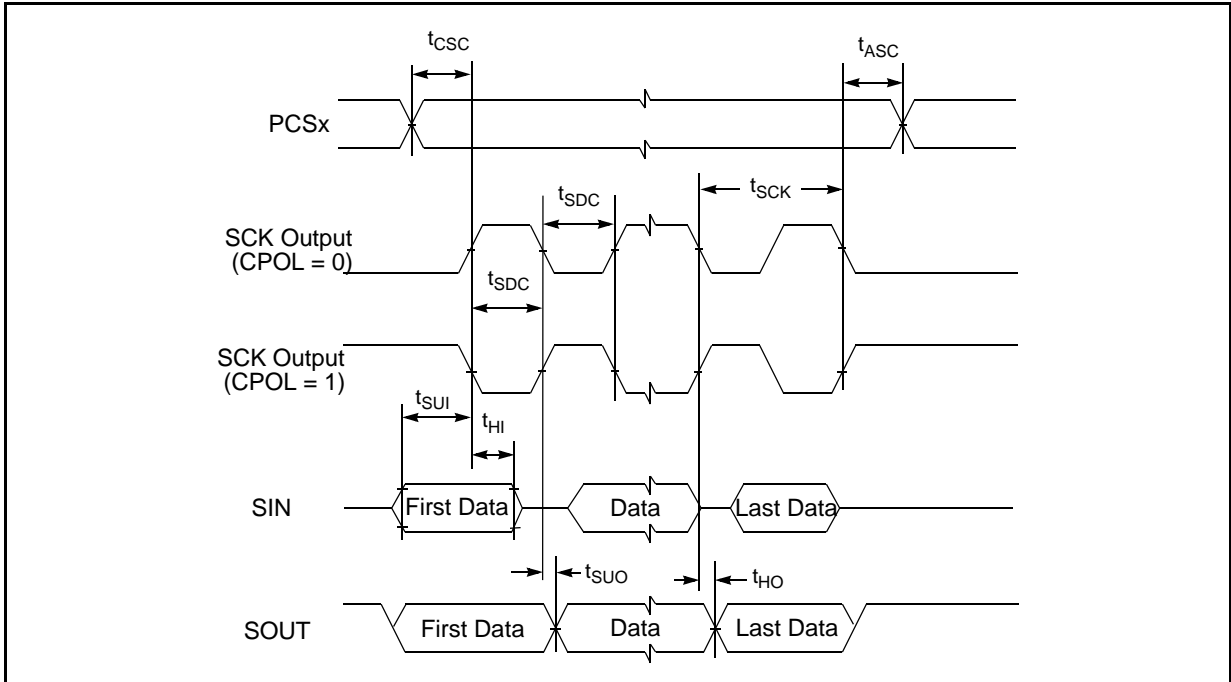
$t_{CSC}$

$t_{ASC}$

PCSx

$t_{SDC}$

$t_{SCK}$

SCK Output (CPOL = 0)

$t_{SDC}$

SCK Output (CPOL = 1)

$t_{SUI}$

$t_{HI}$

SIN

First Data

Data

Last Data

$t_{SUO}$

$t_{HO}$

SOUT

First Data

Data

Last Data